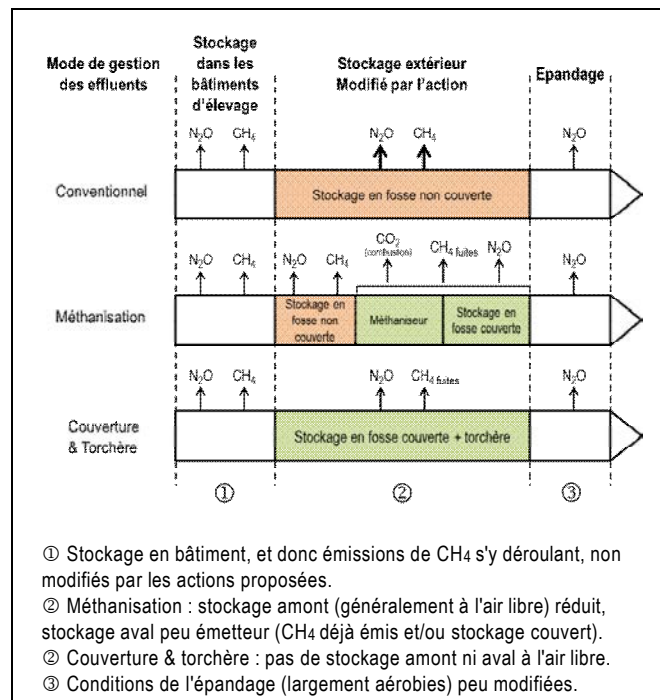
Mode de gestion des effluents

Stockage dans les bâtiments d'élevage

Stockage extérieur Modifié par l'action

Epandage

$N_2O$ $CH_4$ $N_2O$ $CH_4$ $N_2O$

Conventionnel

Stockage en fosse non couverte

$N_2O$ $CH_4$ $N_2O$ $CH_4$ $CO_2$ (combustion) $CH_4$ fuites $N_2O$ $N_2O$

Méthanisation

Stockage en fosse non couverte

Méthaniseur

Stockage en fosse couverte

$N_2O$ $CH_4$ $N_2O$ $CH_4$ fuites $N_2O$

Couverture & Torchère

Stockage en fosse couverte + torchère

① ② ③

① Stockage en bâtiment, et donc émissions de $CH_4$ s'y déroulant, non modifiés par les actions proposées.
② Méthanisation : stockage amont (généralement à l'air libre) réduit, stockage aval peu émetteur ($CH_4$ déjà émis et/ou stockage couvert).
② Couverture & torchère : pas de stockage amont ni aval à l'air libre.
③ Conditions de l'épandage (largement aérobies) peu modifiées.